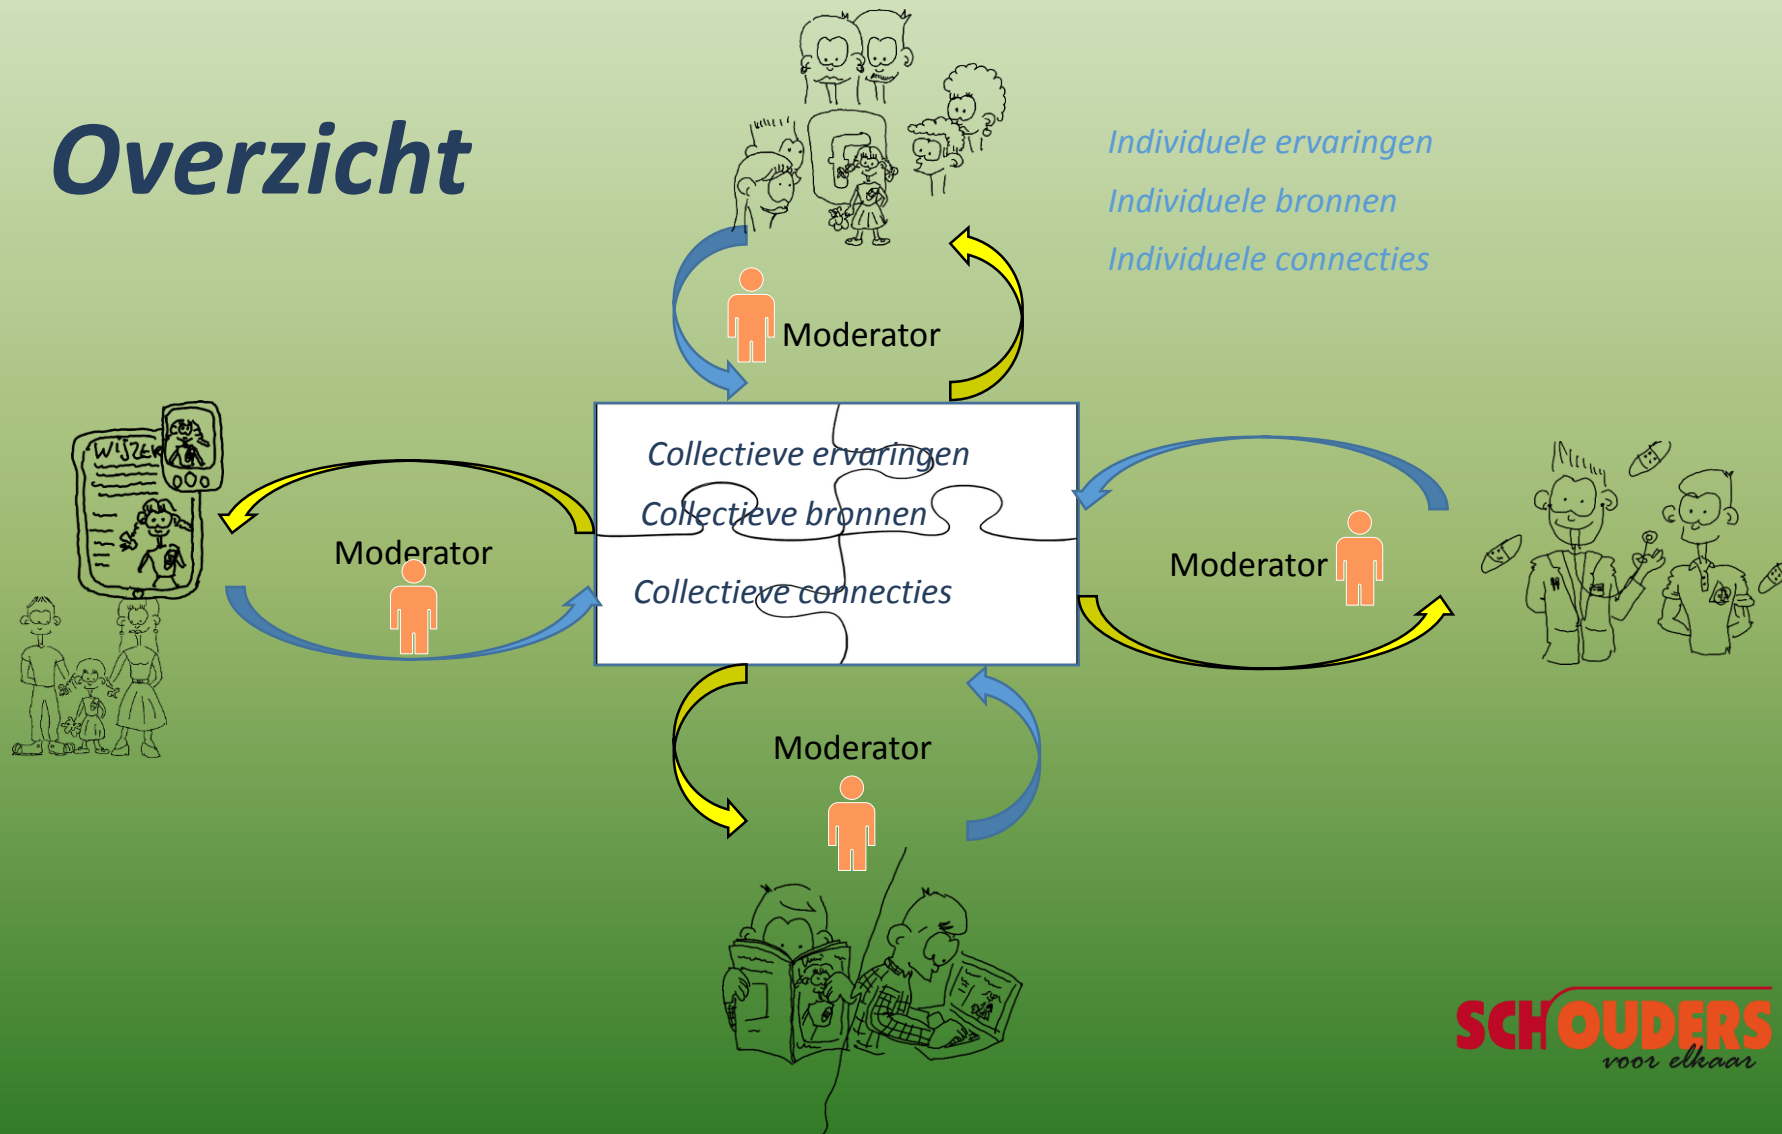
Overzicht

Individuele ervaringen

Individuele bronnen

Individuele connecties

Moderator

WIJZER

Moderator

Collectieve ervaringen

Collectieve bronnen

Collectieve connecties

Moderator

Moderator

SCHOUDERS
voor elkaar